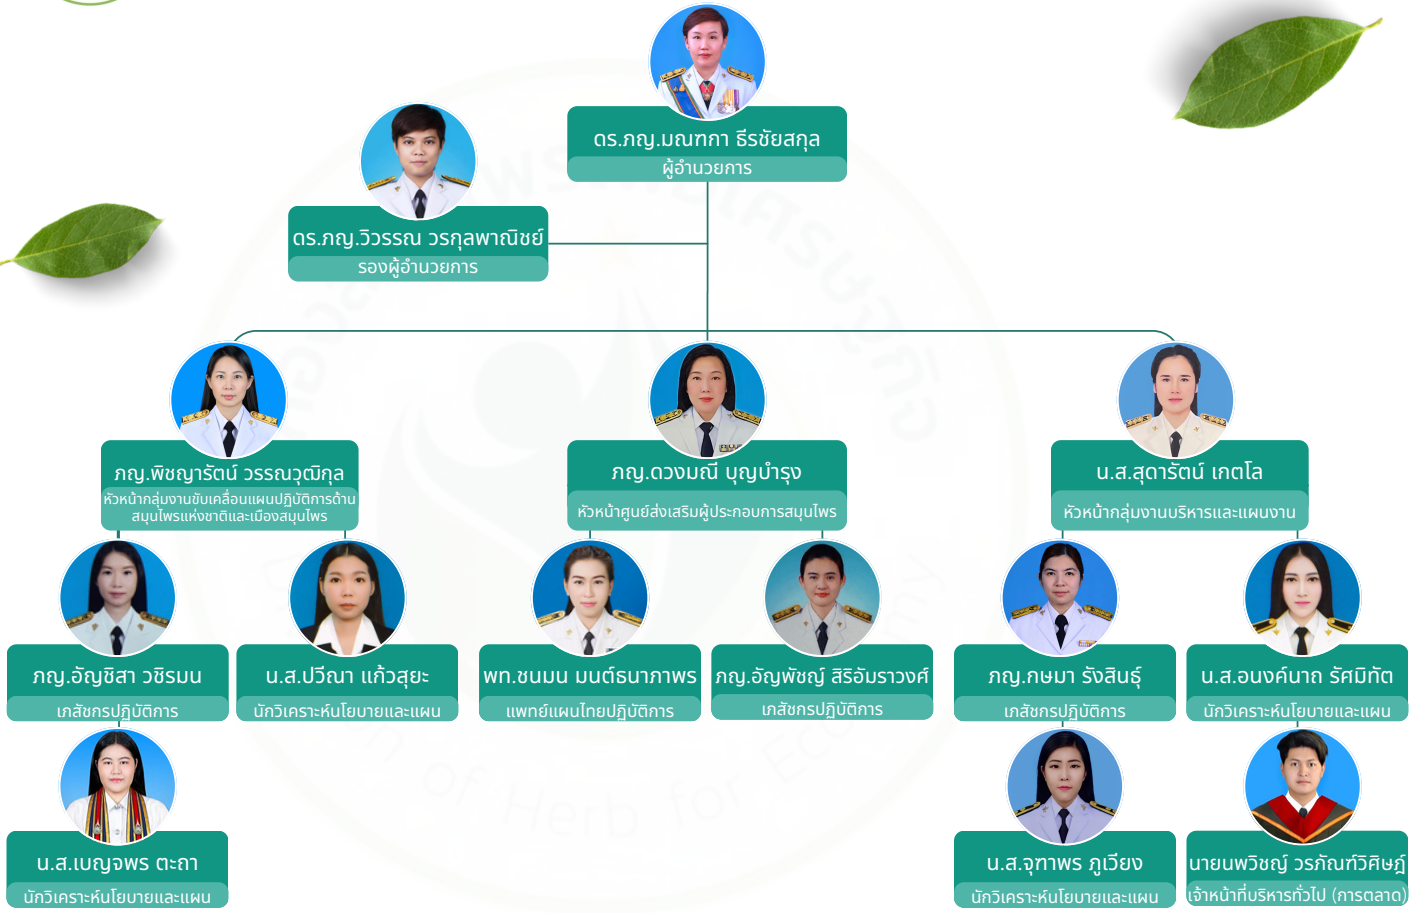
ดร.ภญ.มณฑกา ธีรชัยสกุล
ผู้อำนวยการ

ดร.ภญ.วิวรรณ วรกุลพาณิชย์
รองผู้อำนวยการ

ภญ.พิชญารัตน์ วรรณวุฒิกุล
หัวหน้ากลุ่มงานขับเคลื่อนแผนปฏิบัติการด้านสมุนไพรแห่งชาติและเมืองสมุนไพร

ภญ.ดวงมณี บุญบำรุง
หัวหน้าศูนย์ส่งเสริมผู้ประกอบการสมุนไพร

น.ส.สุดารัตน์ เกตโล
หัวหน้ากลุ่มงานบริหารและแผนงาน

ภญ.อัญชิสา วชิรมน
เภสัชกรปฏิบัติการ

น.ส.ปวีณา แก้วสุยะ
นักวิเคราะห์นโยบายและแผน

พท.ชนมน มนต์ธนาภาพร
แพทย์แผนไทยปฏิบัติการ

ภญ.อัญพัชญ์ สิริอัมราวงศ์
เภสัชกรปฏิบัติการ

ภญ.กษมา รังสินธุ์
เภสัชกรปฏิบัติการ

น.ส.อนงค์นาถ รัศมิทัต
นักวิเคราะห์นโยบายและแผน

น.ส.เบญจพร ตะถา
นักวิเคราะห์นโยบายและแผน

น.ส.จุฑาพร ภูเวียง
นักวิเคราะห์นโยบายและแผน

นายนพวิชญ์ วรภัณฑ์วิศิษฎ์
เจ้าหน้าที่บริหารทั่วไป (การตลาด)